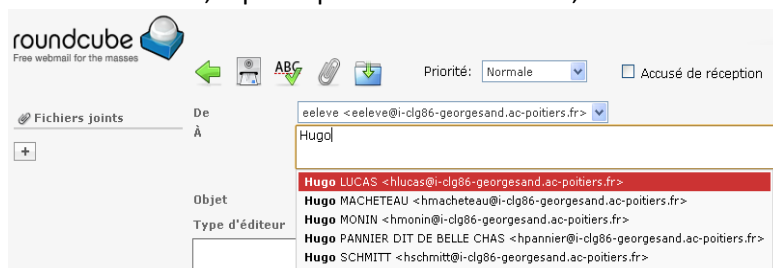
roundcube
Free webmail for the masses

ABC

Priorité: Normale

Accusé de réception

Fichiers joints

+

De eeleve <eeleve@i-clg86-georgesand.ac-poitiers.fr>

À Hugo

Objet

Type d'éditeur

Hugo LUCAS <hlucas@i-clg86-georgesand.ac-poitiers.fr>
Hugo MACHETEAU <hmacheteau@i-clg86-georgesand.ac-poitiers.fr>
Hugo MONIN <hmonin@i-clg86-georgesand.ac-poitiers.fr>
Hugo PANNIER DIT DE BELLE CHAS <hpannier@i-clg86-georgesand.ac-poitiers.fr>
Hugo SCHMITT <hschmitt@i-clg86-georgesand.ac-poitiers.fr>